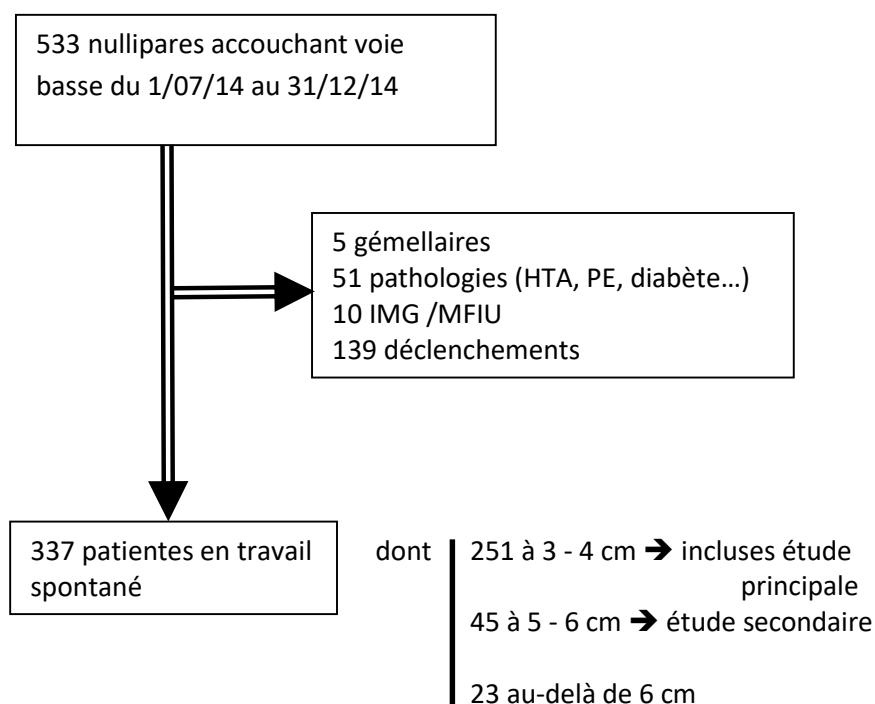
533 nullipares accouchant voie basse du 1/07/14 au 31/12/14

5 gémellaires
51 pathologies (HTA, PE, diabète…)
10 IMG /MFIU
139 déclenchements

337 patientes en travail spontané

dont
251 à 3 - 4 cm ➔ incluses étude principale
45 à 5 - 6 cm ➔ étude secondaire
23 au-delà de 6 cm